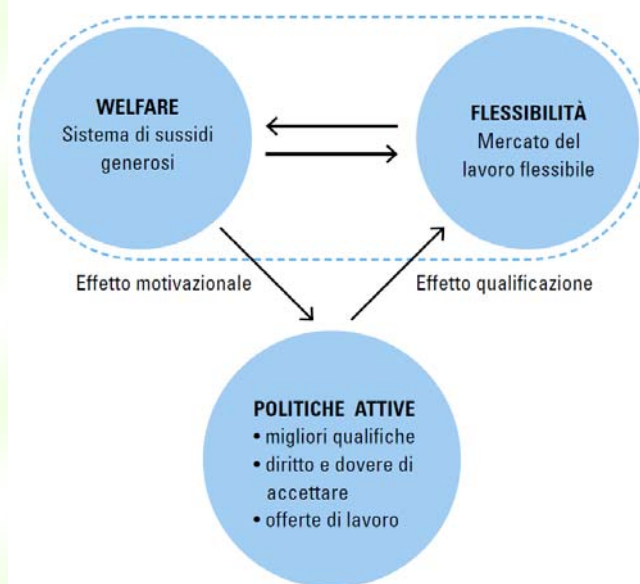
WELFARE
Sistema di sussidi generosi

FLESSIBILITÀ
Mercato del lavoro flessibile

Effetto motivazionale

Effetto qualificazione

POLITICHE ATTIVE
• migliori qualifiche
• diritto e dovere di accettare
• offerte di lavoro